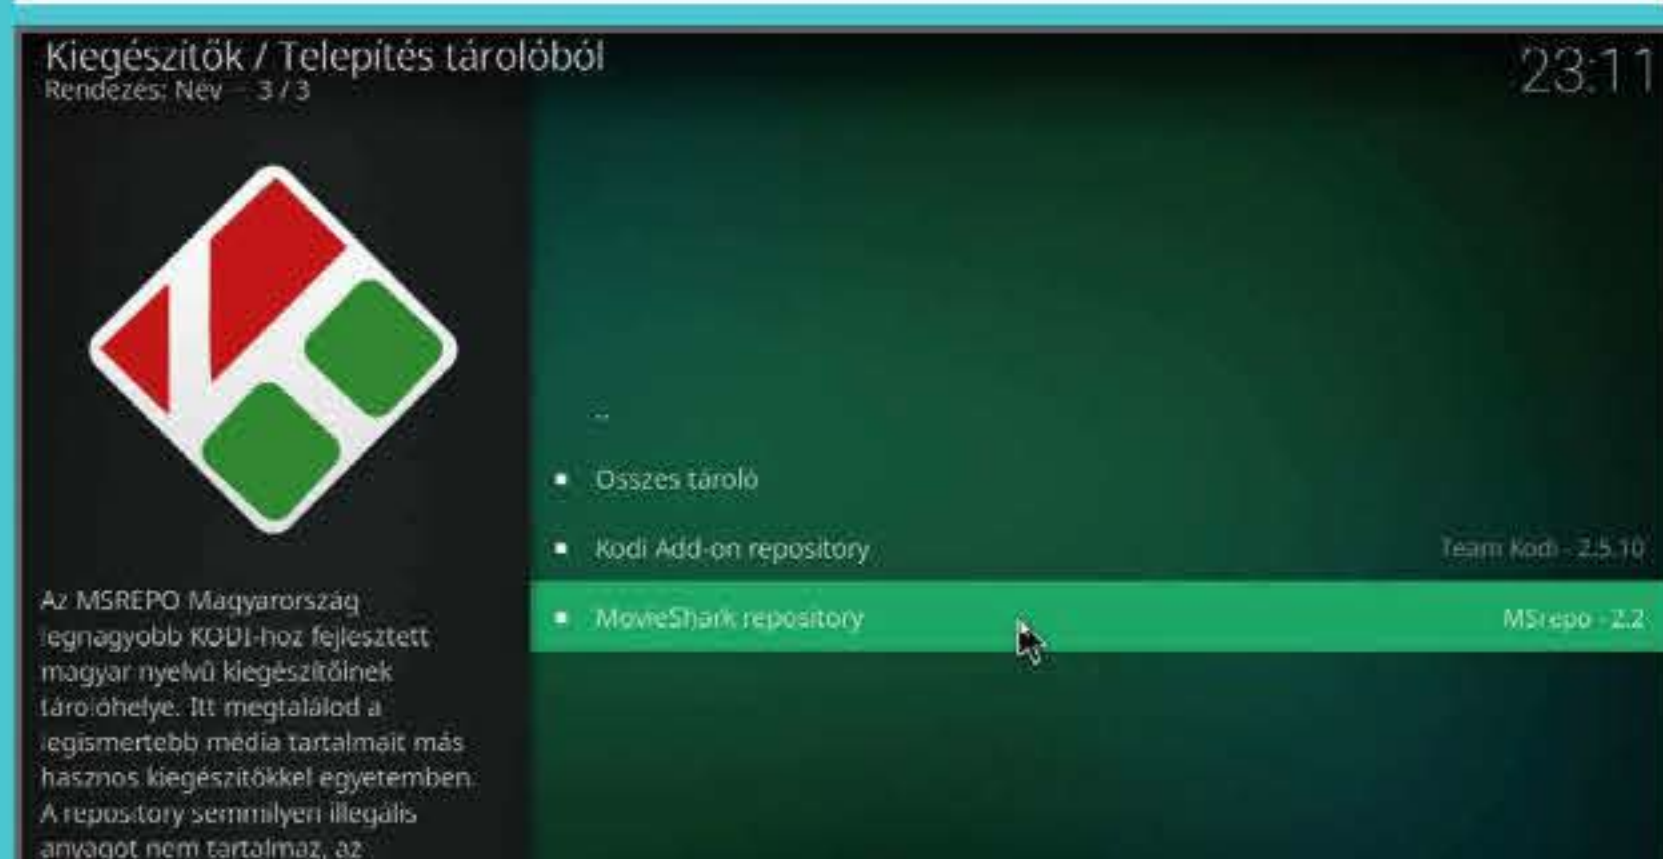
Kiegészitők / Telepités tárolóból
Rendezés: Név · 3 / 3

23:11

..

Összes tároló

Kodi Add-on repository

Team Kodi · 2.5.10

MovieShark repository

MSrepo · 2.2

Az MSREPO Magyarország legnagyobb KODI-hoz fejlesztett magyar nyelvű kiegészitőinek tárolóhelye. Itt megtalálod a legismertebb média tartalmait más hasznos kiegészitőkkel egyetemben. A repository semmilyen illegális anyagot nem tartalmaz, az